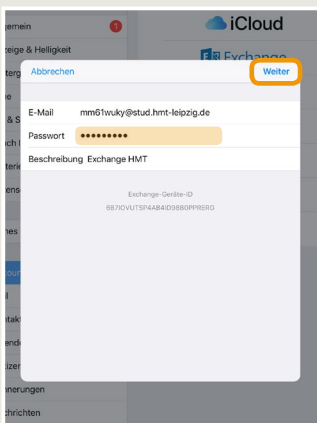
gemein
1
zeige & Helligkeit
terg
ie
& S
ch I
terie
ens
hes
oud
il
takt
end
tize
nerungen
chrichten

iCloud
Exchange

Abbrechen
Weiter

E-Mail mm61wuky@stud.hmt-leipzig.de
Passwort •••••••••
Beschreibung Exchange HMT

Exchange-Geräte-ID
667IOVUT5P4B4ID9860PPRERG